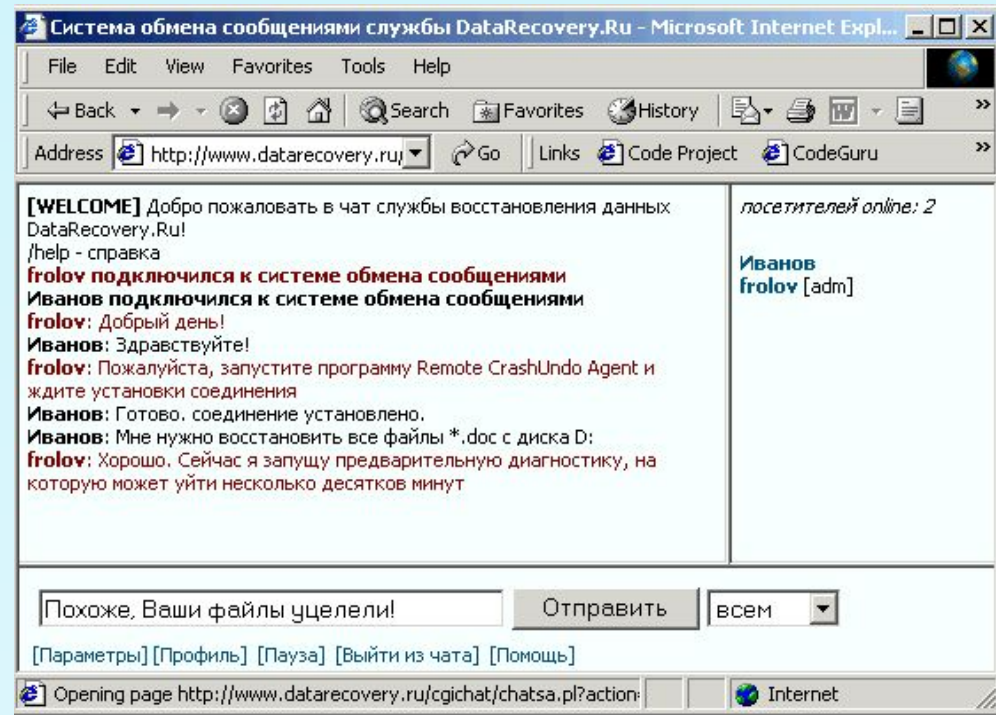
Система обмена сообщениями службы DataRecovery.Ru - Microsoft Internet Expl...

File Edit View Favorites Tools Help

Back Search Favorites History

Address http://www.datarecovery.ru/ Go Links Code Project CodeGuru

[WELCOME] Добро пожаловать в чат службы восстановления данных DataRecovery.Ru!
/help - справка
frolov подключился к системе обмена сообщениями
Иванов подключился к системе обмена сообщениями
frolov: Добрый день!
Иванов: Здравствуйте!
frolov: Пожалуйста, запустите программу Remote CrashUndo Agent и ждите установки соединения
Иванов: Готово. соединение установлено.
Иванов: Мне нужно восстановить все файлы *.doc с диска D:
frolov: Хорошо. Сейчас я запущу предварительную диагностику, на которую может уйти несколько десятков минут

посетителей online: 2

Иванов
frolov [adm]

Похоже, Ваши файлы уцелели!

Отправить

всем

[Параметры] [Профиль] [Пауза] [Выйти из чата] [Помощь]

Opening page http://www.datarecovery.ru/cgichat/chatsa.pl?action=

Internet